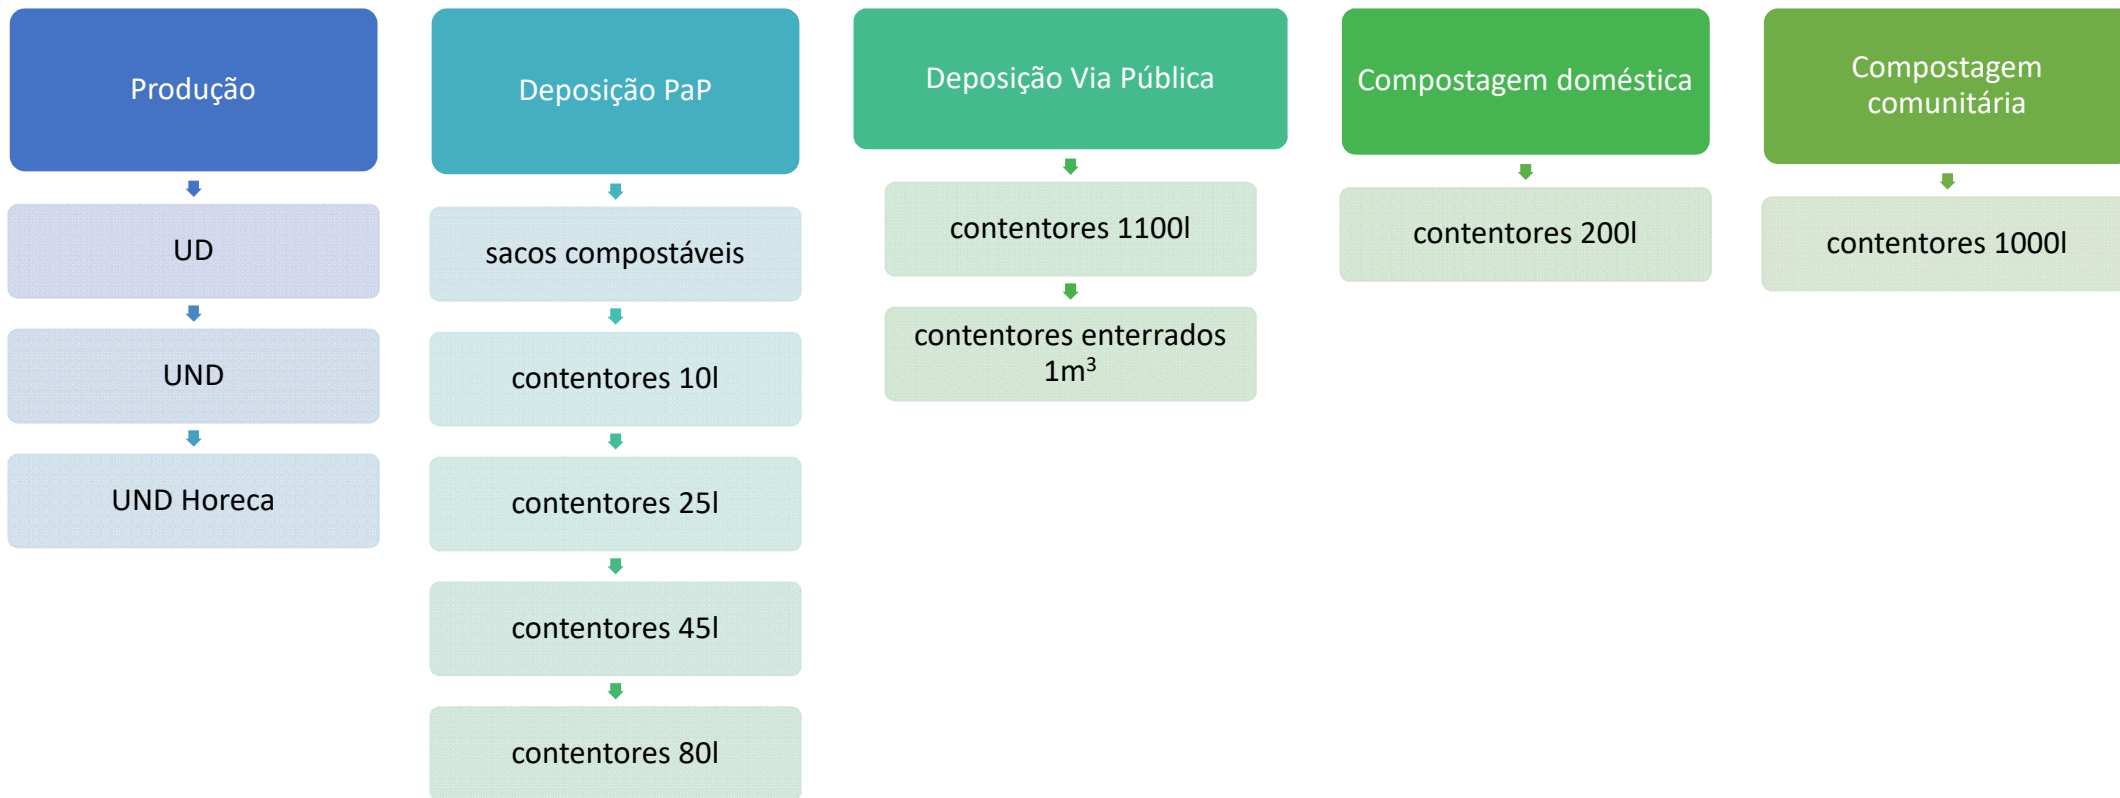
Produção

UD

UND

UND Horeca

Deposição PaP

sacos compostáveis

contentores 10l

contentores 25l

contentores 45l

contentores 80l

Deposição Via Pública

contentores 1100l

contentores enterrados $1m^3$

Compostagem doméstica

contentores 200l

Compostagem comunitária

contentores 1000l